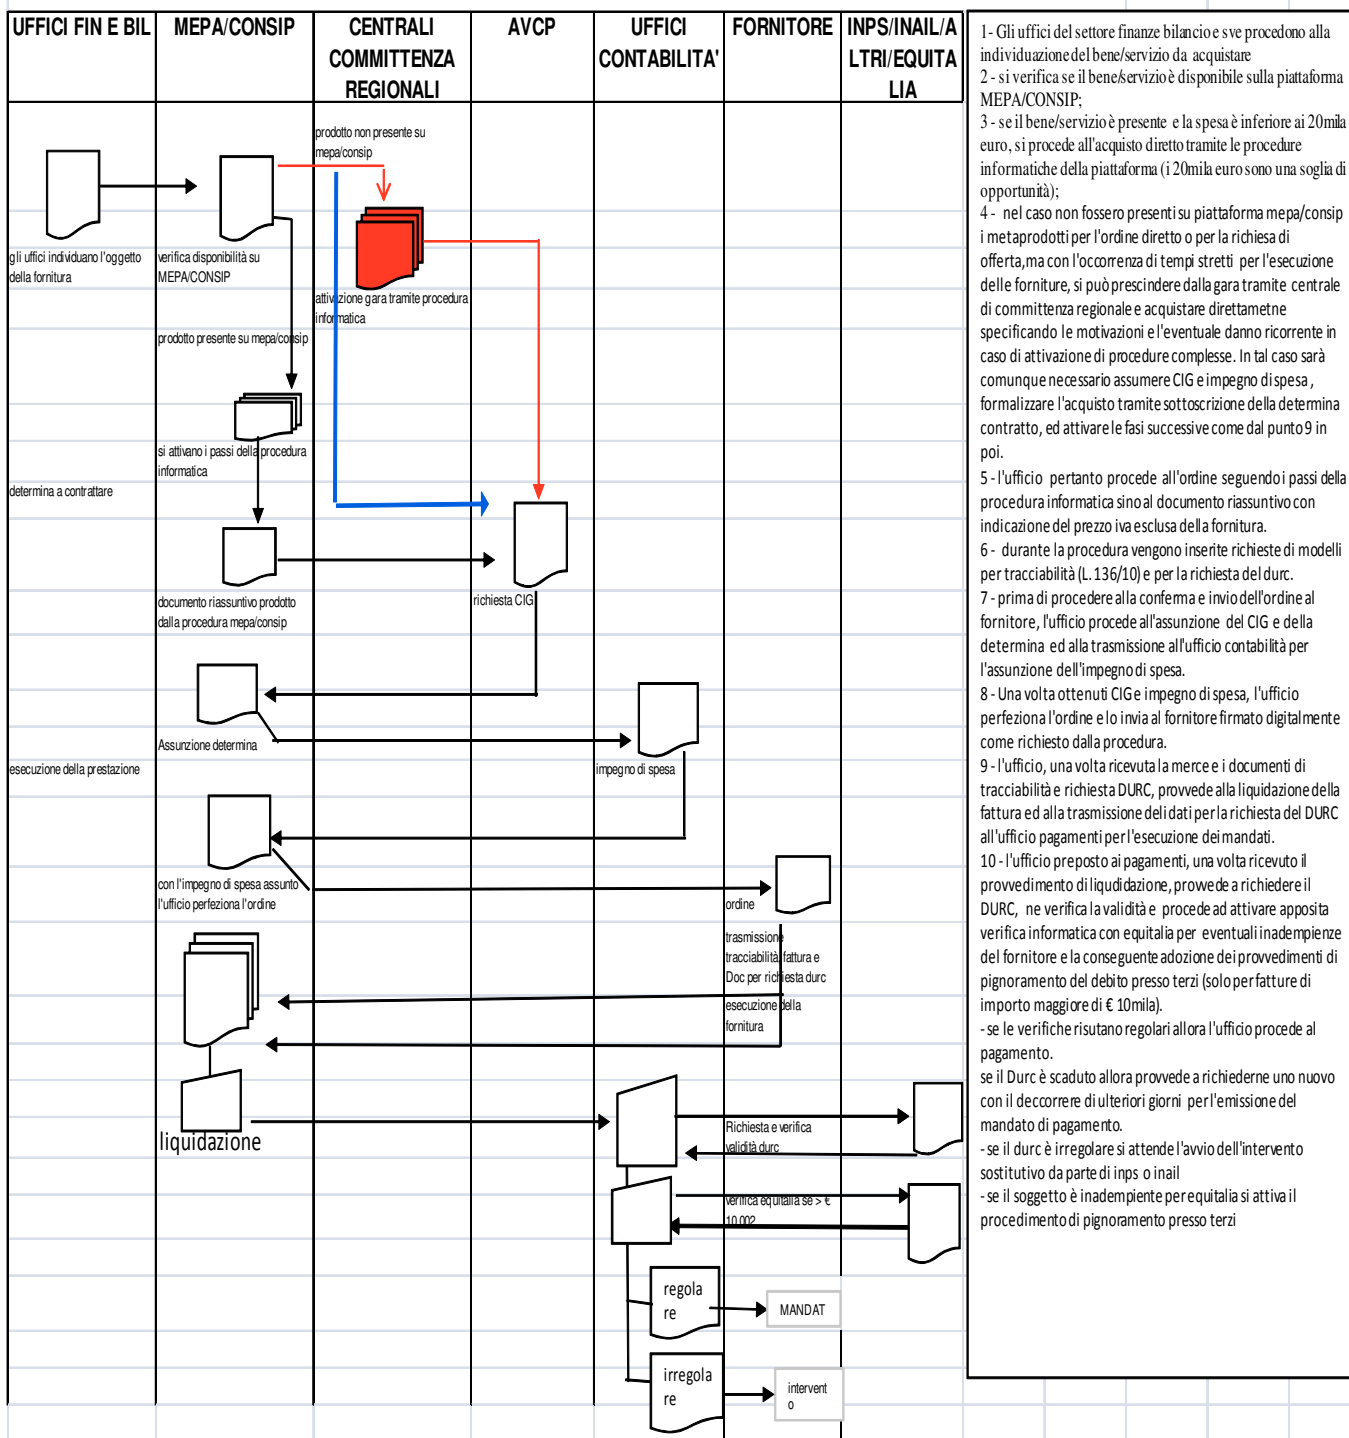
| UFFICI FIN E BIL | MEPA/CONSIP | CENTRALI COMMITTENZA REGIONALI | AVCP | UFFICI CONTABILITA' | FORNITORE | INPS/INAIL/ALTRI/EQUITALIA |
|---|---|---|---|---|---|---|

prodotto non presente su mepa/consip

gli uffici individuano l'oggetto della fornitura

verifica disponibilità su MEPA/CONSIP

attivazione gara tramite procedura informatica

prodotto presente su mepa/consip

si attivano i passi della procedura informatica

determina a contrattare

documento riassuntivo prodotto dalla procedura mepa/consip

richiesta CIG

Assunzione determina

esecuzione della prestazione

impegno di spesa

con l'impegno di spesa assunto l'ufficio perfeziona l'ordine

ordine

trasmissione tracciabilità fattura e Doc per richiesta durc

esecuzione della fornitura

liquidazione

Richiesta e verifica validità durc

verifica equitalia se > € 10.000

regolare

MANDAT

irregolare

intervento

1 - Gli uffici del settore finanze bilancio e sve procedono alla individuazione del bene/servizio da acquistare
2 - si verifica se il bene/servizio è disponibile sulla piattaforma MEPA/CONSIP;
3 - se il bene/servizio è presente e la spesa è inferiore ai 20mila euro, si procede all'acquisto diretto tramite le procedure informatiche della piattaforma (i 20mila euro sono una soglia di opportunità);
4 - nel caso non fossero presenti su piattaforma mepa/consip i metaprodotti per l'ordine diretto o per la richiesta di offerta,ma con l'occorrenza di tempi stretti per l'esecuzione delle forniture, si può prescindere dalla gara tramite centrale di committenza regionale e acquistare direttametne specificando le motivazioni e l'eventuale danno ricorrente in caso di attivazione di procedure complesse. In tal caso sarà comunque necessario assumere CIG e impegno di spesa , formalizzare l'acquisto tramite sottoscrizione della determina contratto, ed attivare le fasi successive come dal punto 9 in poi.
5 - l'ufficio pertanto procede all'ordine seguendo i passi della procedura informatica sino al documento riassuntivo con indicazione del prezzo iva esclusa della fornitura.
6 - durante la procedura vengono inserite richieste di modelli per tracciabilità (L. 136/10) e per la richiesta del durc.
7 - prima di procedere alla conferma e invio dell'ordine al fornitore, l'ufficio procede all'assunzione del CIG e della determina ed alla trasmissione all'ufficio contabilità per l'assunzione dell'impegno di spesa.
8 - Una volta ottenuti CIG e impegno di spesa, l'ufficio perfeziona l'ordine e lo invia al fornitore firmato digitalmente come richiesto dalla procedura.
9 - l'ufficio, una volta ricevuta la merce e i documenti di tracciabilità e richiesta DURC, provvede alla liquidazione della fattura ed alla trasmissione dei dati per la richiesta del DURC all'ufficio pagamenti per l'esecuzione dei mandati.
10 - l'ufficio preposto ai pagamenti, una volta ricevuto il provvedimento di liquidazione, provvede a richiedere il DURC, ne verifica la validità e procede ad attivare apposita verifica informatica con equitalia per eventuali inadempienze del fornitore e la conseguente adozione dei provvedimenti di pignoramento del debito presso terzi (solo per fatture di importo maggiore di € 10mila).
- se le verifiche risutano regolari allora l'ufficio procede al pagamento.
se il Durc è scaduto allora provvede a richiederne uno nuovo con il deccorrere di ulteriori giorni per l'emissione del mandato di pagamento.
- se il durc è irregolare si attende l'avvio dell'intervento sostitutivo da parte di inps o inail
- se il soggetto è inadempiente per equitalia si attiva il procedimento di pignoramento presso terzi